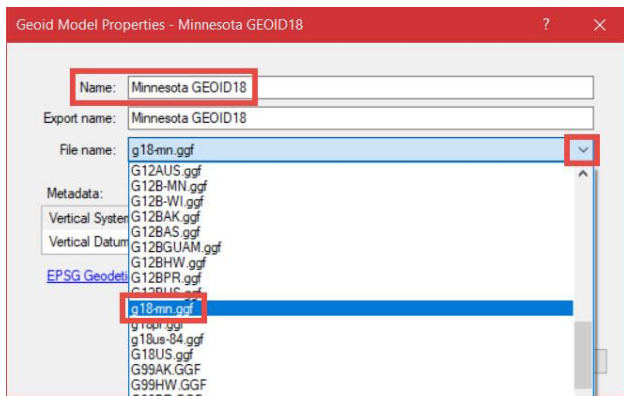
Geoid Model Properties - Minnesota GEOID18 ? ×

Name: Minnesota GEOID18

Export name: Minnesota GEOID18

File name: g18-mn.ggf

Metadata:

Vertical Syster

Vertical Datum

EPSG Geodeti

G12AUS.ggf
G12B-MN.ggf
G12B-WI.ggf
G12BAK.ggf
G12BAS.ggf
G12BGUAM.ggf
G12BHW.ggf
G12BPR.ggf
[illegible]
g18-mn.ggf
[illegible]
g18us-84.ggf
G18US.ggf
G99AK.GGF
G99HW.GGF